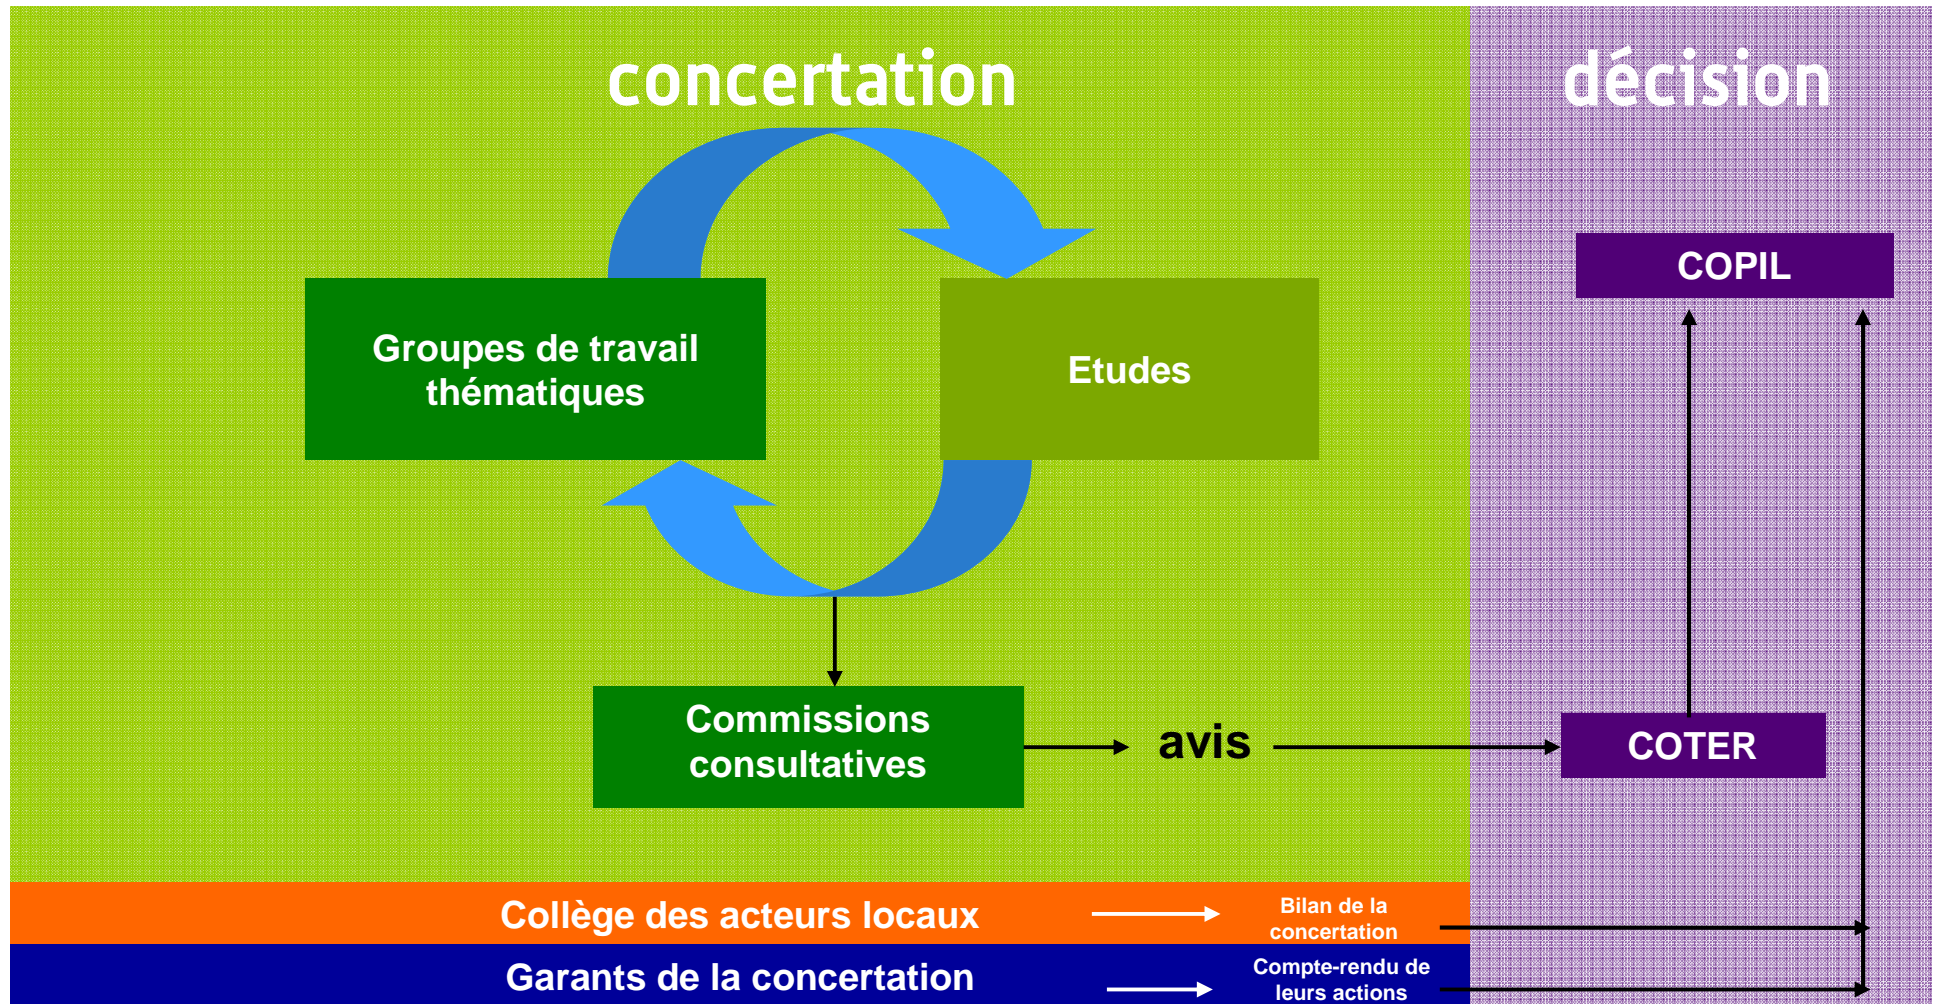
concertation

décision

COPIL

Groupes de travail thématiques

Etudes

Commissions consultatives

avis

COTER

Collège des acteurs locaux

Bilan de la concertation

Garants de la concertation

Compte-rendu de leurs actions